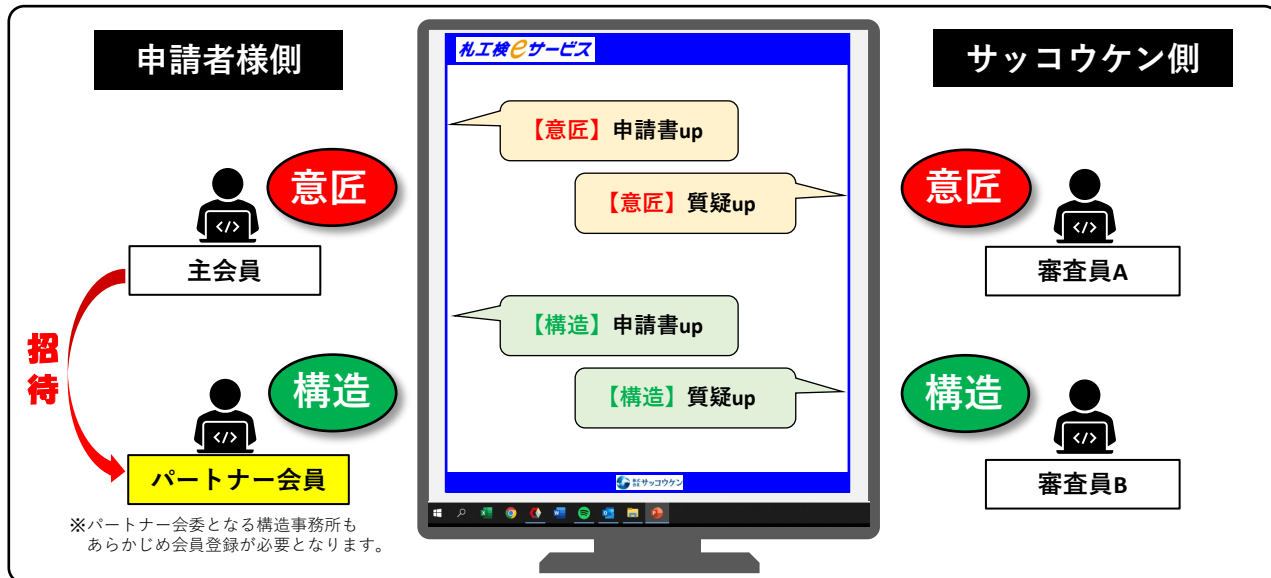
申請者様側

札工検eサービス

サッコウケン側

【意匠】申請書up

【意匠】質疑up

意匠

</>

主会員

意匠

</>

審査員A

招待

【構造】申請書up

【構造】質疑up

構造

</>

パートナー会員

構造

</>

審査員B

※パートナー会委となる構造事務所もあらかじめ会員登録が必要となります。

サッコウケン